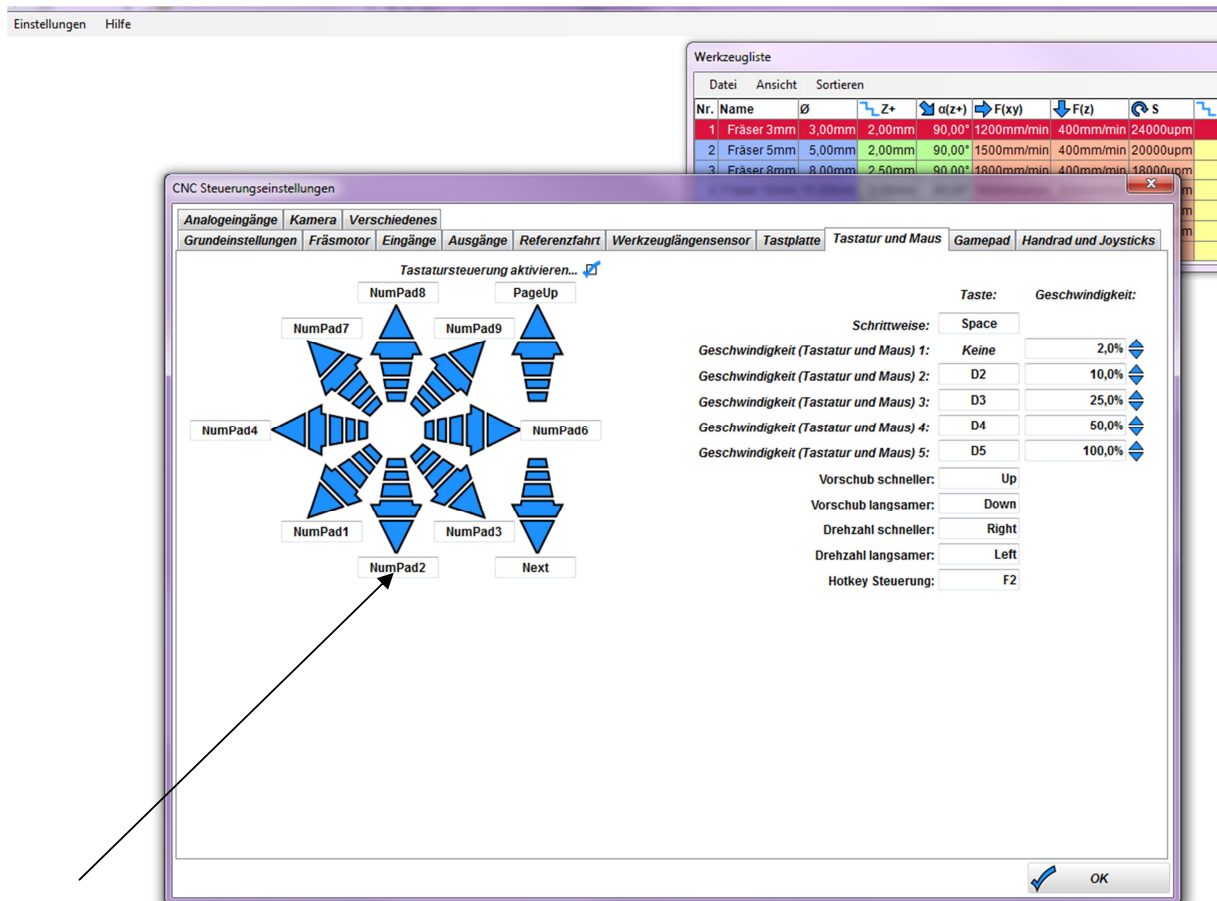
Einstellungen Hilfe

Werkzeugliste

Datei Ansicht Sortieren

| Nr. | Name | Ø | Z+ | α(z+) | F(xy) | F(z) | S |
|---|---|---|---|---|---|---|---|
| 1 | Fräser 3mm | 3,00mm | 2,00mm | 90,00° | 1200mm/min | 400mm/min | 24000upm |
| 2 | Fräser 5mm | 5,00mm | 2,00mm | 90,00° | 1500mm/min | 400mm/min | 20000upm |
| 3 | Fräser 8mm | 8,00mm | 2,50mm | 90,00° | 1800mm/min | 400mm/min | 18000upm |

CNC Steuerungseinstellungen

Analogeingänge Kamera Verschiedenes
Grundeinstellungen Fräsmotor Eingänge Ausgänge Referenzfahrt Werkzeuglängensensor Tastplatte Tastatur und Maus Gamepad Handrad und Joysticks

Tastatursteuerung aktivieren...

NumPad8 PageUp
NumPad7 NumPad9
NumPad4 NumPad6
NumPad1 NumPad3
NumPad2 Next

Taste: Geschwindigkeit:

| | Taste | Geschwindigkeit |
|---|---|---|
| Schrittweise: | Space | |
| Geschwindigkeit (Tastatur und Maus) 1: | Keine | 2,0% |
| Geschwindigkeit (Tastatur und Maus) 2: | D2 | 10,0% |
| Geschwindigkeit (Tastatur und Maus) 3: | D3 | 25,0% |
| Geschwindigkeit (Tastatur und Maus) 4: | D4 | 50,0% |
| Geschwindigkeit (Tastatur und Maus) 5: | D5 | 100,0% |
| Vorschub schneller: | Up | |
| Vorschub langsamer: | Down | |
| Drehzahl schneller: | Right | |
| Drehzahl langsamer: | Left | |
| Hotkey Steuerung: | F2 | |

OK